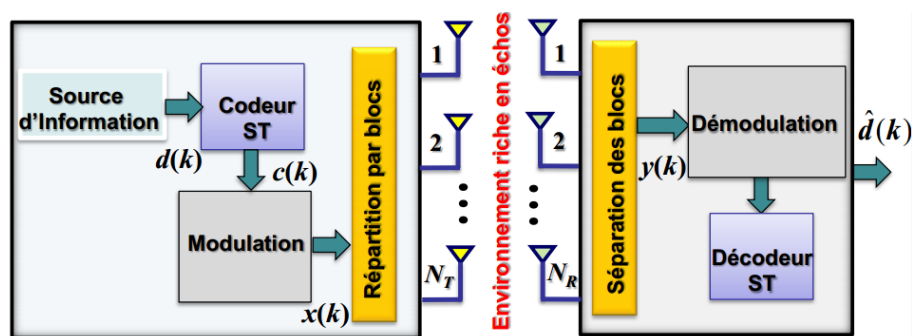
Source d'Information

Codeur ST

$d(k)$

$c(k)$

Modulation

$x(k)$

Répartition par blocs

1

2

⋮

$N_T$

Environnement riche en échos

1

2

⋮

$N_R$

Séparation des blocs

$y(k)$

Démodulation

$\hat{d}(k)$

Décodeur ST